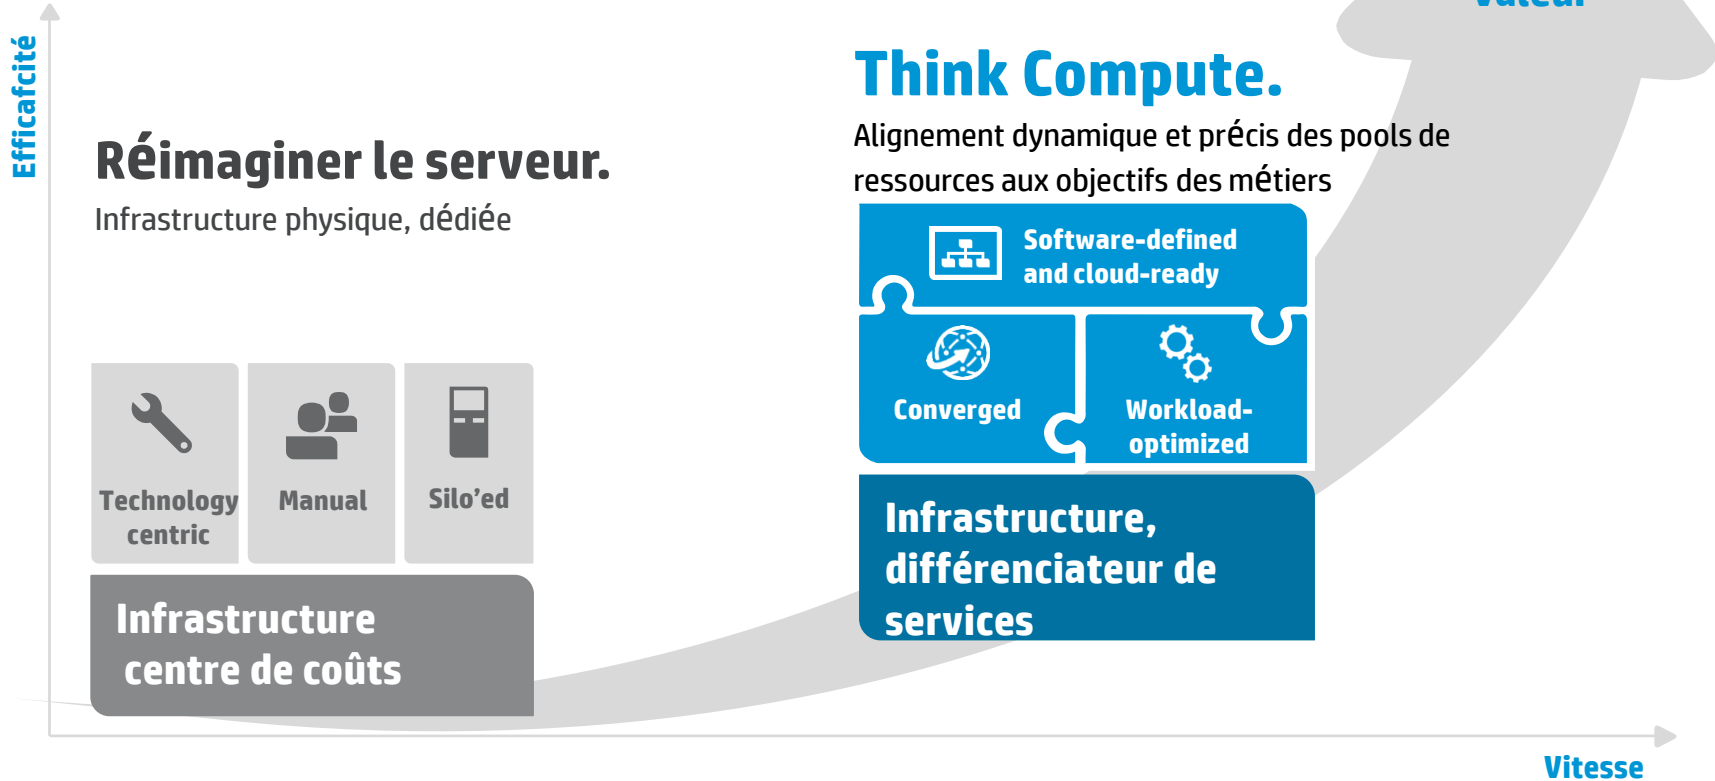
Efficafcité

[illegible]

Réimaginer le serveur.

Infrastructure physique, dédiée

Technology centric

Manual

Silo'ed

Infrastructure centre de coûts

Think Compute.

Alignement dynamique et précis des pools de ressources aux objectifs des métiers

Software-defined and cloud-ready

Converged

Workload-optimized

Infrastructure, différenciateur de services

Vitesse